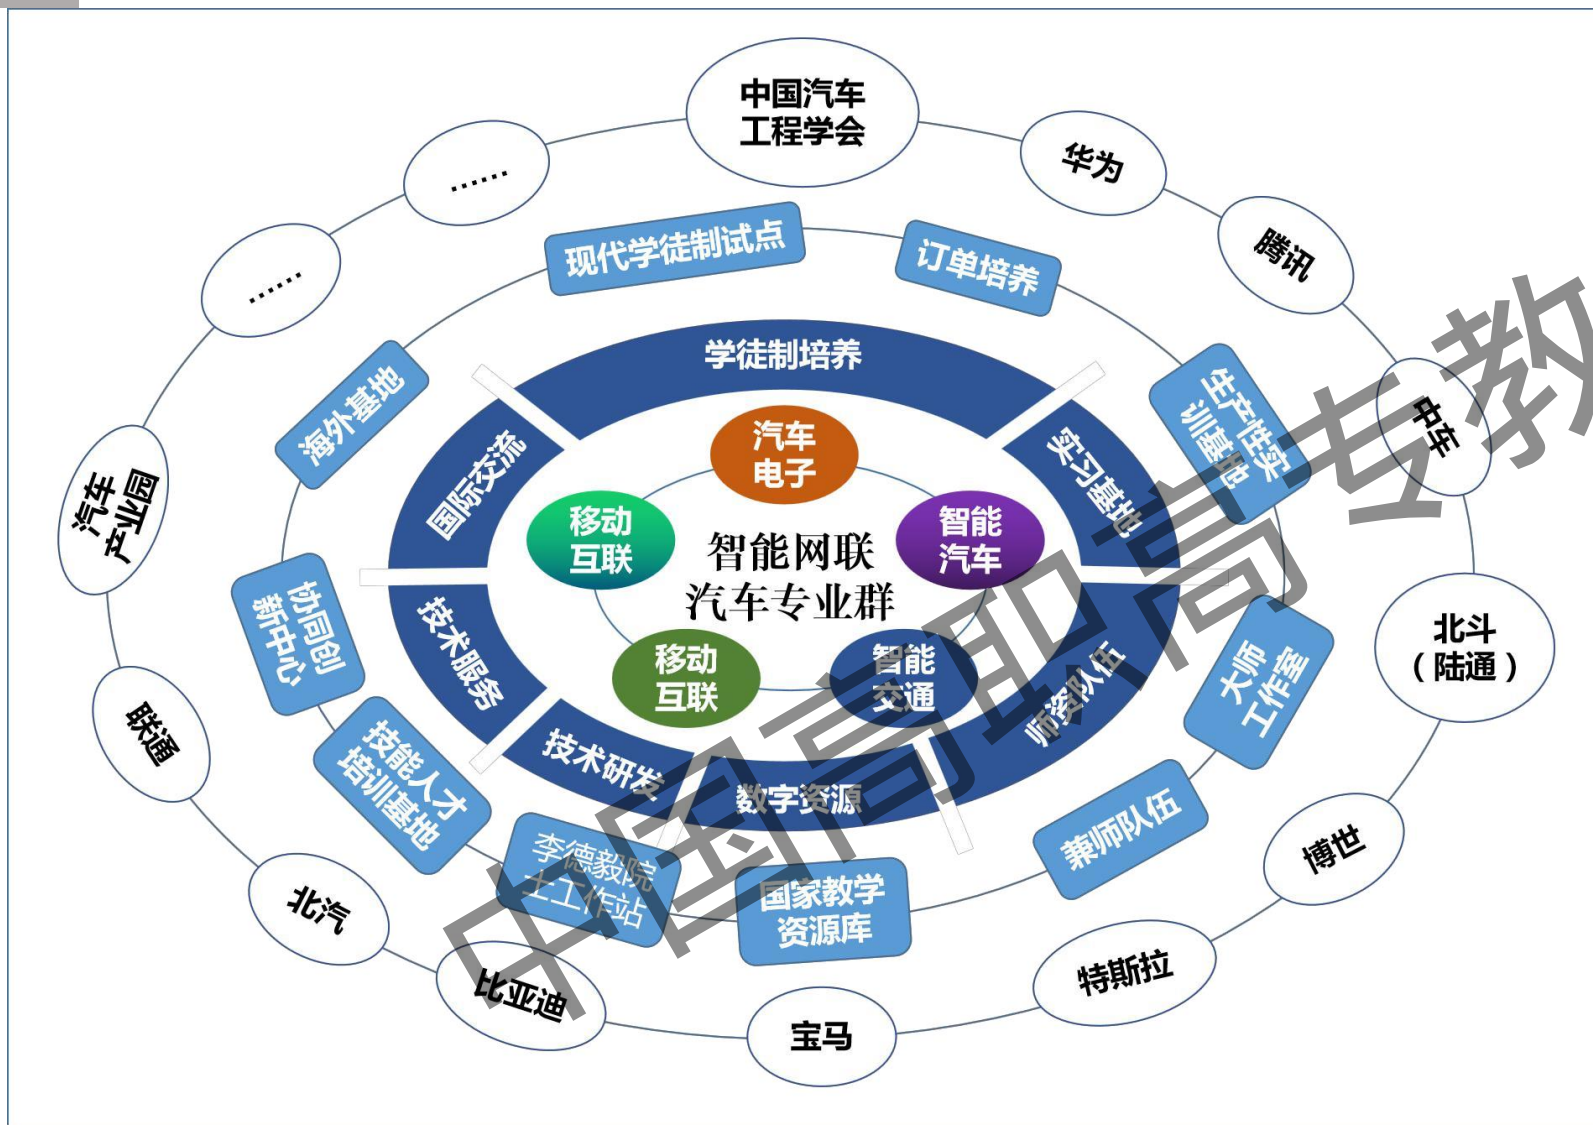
中国汽车工程学会

华为

腾讯

中车

北斗（陆通）

博世

特斯拉

宝马

比亚迪

北汽

联通

汽车产业园

……

……

现代学徒制试点

订单培养

生产性实训基地

大师工作室

兼师队伍

国家教学资源库

李德毅院士工作站

技能人才培训基地

协同创新中心

海外基地

学徒制培养

实习基地

师资队伍

数字资源

技术研发

技术服务

国际交流

汽车电子

智能汽车

智能交通

移动互联

移动互联

智能网联汽车专业群

中国高职高专教